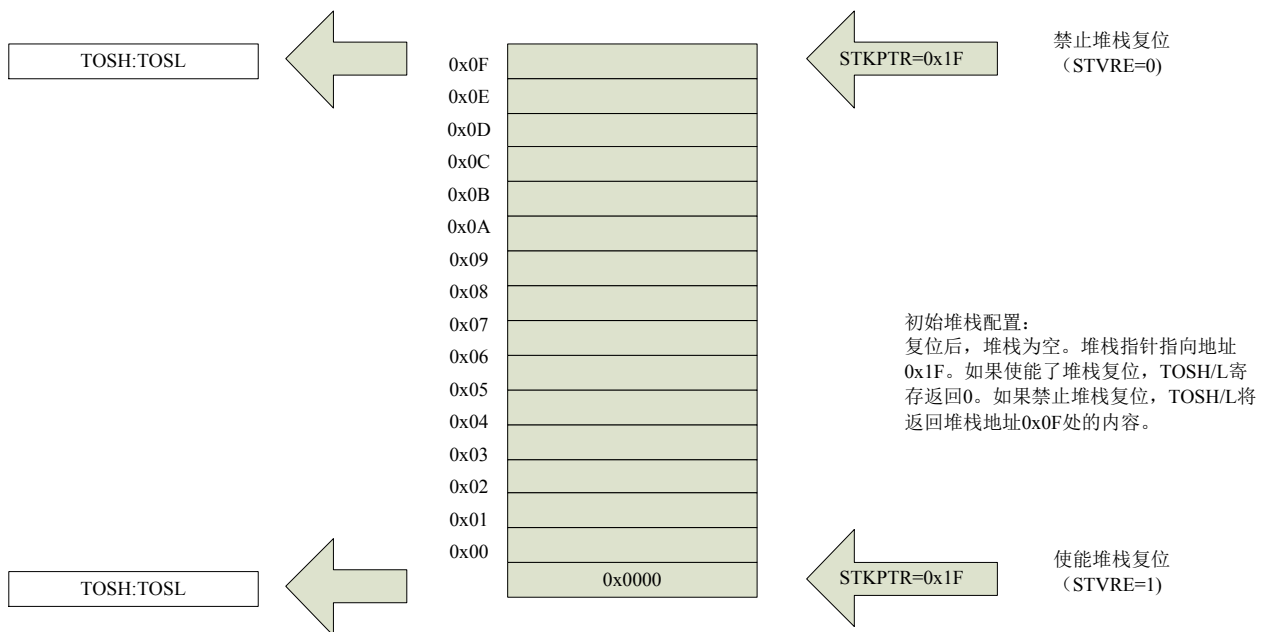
TOSH:TOSL

0x0F
0x0E
0x0D
0x0C
0x0B
0x0A
0x09
0x08
0x07
0x06
0x05
0x04
0x03
0x02
0x01
0x00

STKPTR=0x1F

禁止堆栈复位
（STVRE=0)

初始堆栈配置：
复位后，堆栈为空。堆栈指针指向地址0x1F。如果使能了堆栈复位，TOSH/L寄存返回0。如果禁止堆栈复位，TOSH/L将返回堆栈地址0x0F处的内容。

TOSH:TOSL

0x0000

STKPTR=0x1F

使能堆栈复位
（STVRE=1)